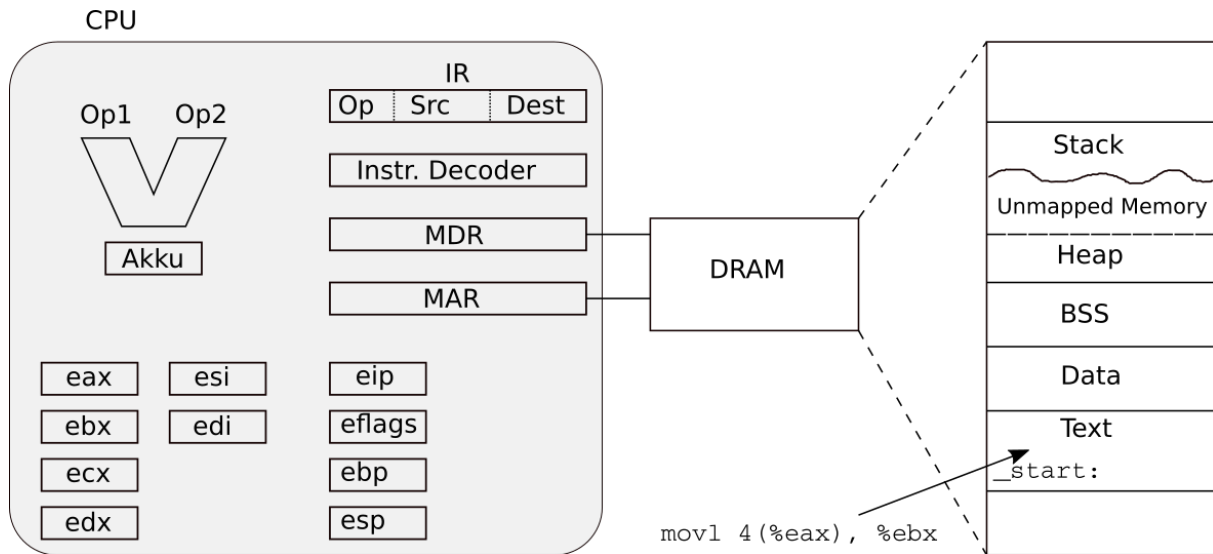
CPU

Op1 Op2

Akku

IR

| Op | Src | Dest |
|---|---|---|

Instr. Decoder

MDR

MAR

eax esi

ebx edi

ecx

edx

eip

eflags

ebp

esp

DRAM

Stack

Unmapped Memory

Heap

BSS

Data

Text

_start:

movl 4(%eax), %ebx